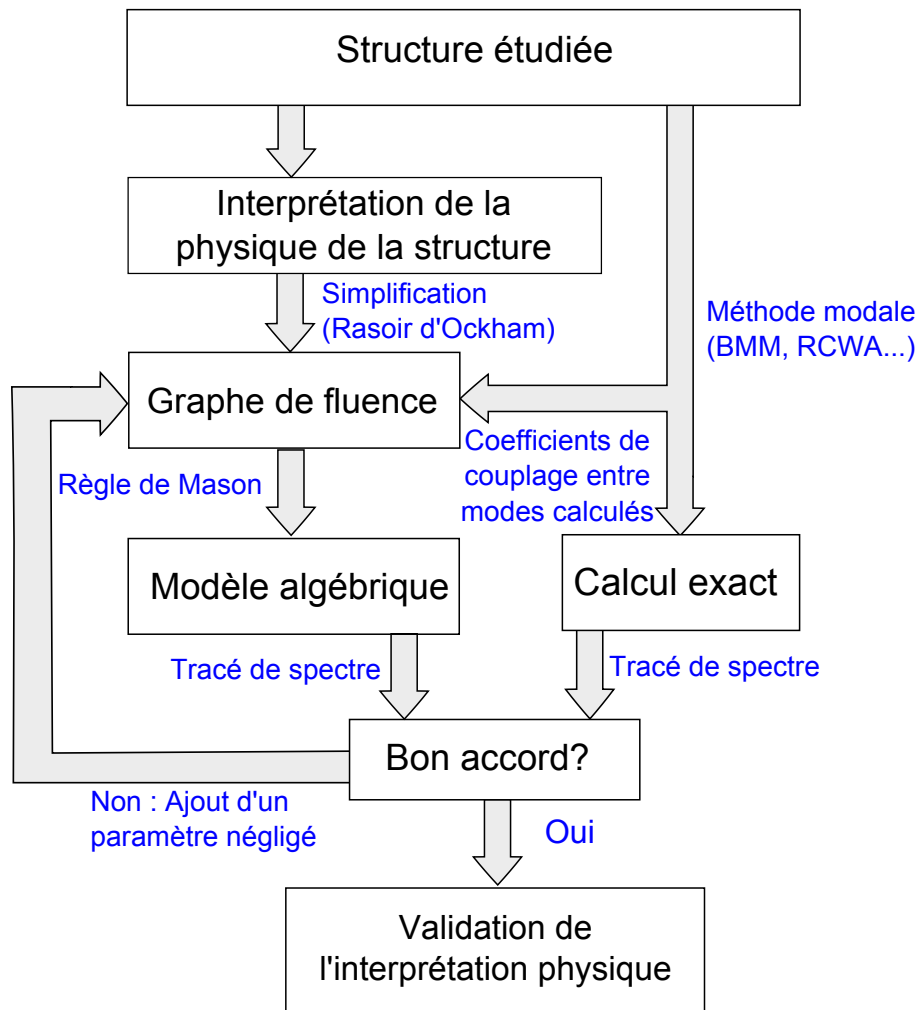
Structure étudiée

Interprétation de la physique de la structure

Simplification (Rasoir d'Ockham)

Méthode modale (BMM, RCWA...)

Graphe de fluence

Coefficients de couplage entre modes calculés

Règle de Mason

Modèle algébrique

Calcul exact

Tracé de spectre

Tracé de spectre

Bon accord?

Non : Ajout d'un paramètre négligé

Oui

Validation de l'interprétation physique